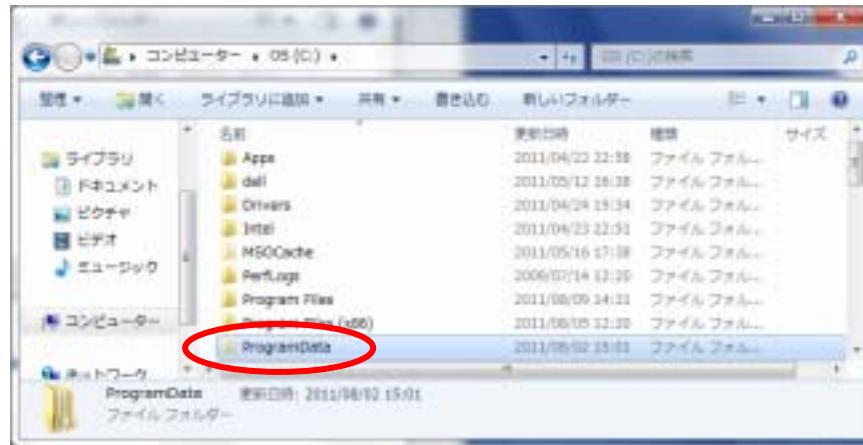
コンピューター ▸ OS (C:) ▸

OS (C:)の検索

整理 ▾ 開く ライブラリに追加 ▾ 共有 ▾ 書き込む 新しいフォルダー

ライブラリ
ドキュメント
ピクチャ
ビデオ
ミュージック
コンピューター
ネットワーク

| 名前 | 更新日時 | 種類 | サイズ |
|---|---|---|---|
| Apps | 2011/04/22 22:58 | ファイル フォル... | |
| dell | 2011/05/12 18:38 | ファイル フォル... | |
| Drivers | 2011/04/24 19:34 | ファイル フォル... | |
| Intel | 2011/04/23 22:51 | ファイル フォル... | |
| MSOCache | 2011/05/16 17:38 | ファイル フォル... | |
| PerfLogs | 2009/07/14 12:20 | ファイル フォル... | |
| Program Files | 2011/08/09 14:11 | ファイル フォル... | |
| Program Files (x86) | 2011/08/05 12:20 | ファイル フォル... | |
| ProgramData | 2011/08/02 15:01 | ファイル フォル... | |

ProgramData 更新日時: 2011/08/02 15:01
ファイル フォルダー